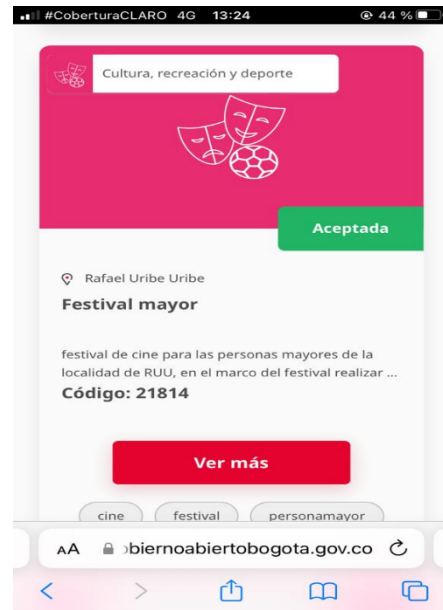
#CoberturaCLARO 4G 13:24 44 %

Cultura, recreación y deporte

Aceptada

Rafael Uribe Uribe

Festival mayor

festival de cine para las personas mayores de la localidad de RUU, en el marco del festival realizar ...

Código: 21814

Ver más

cine festival personamayor

AA biernoabiertobogota.gov.co